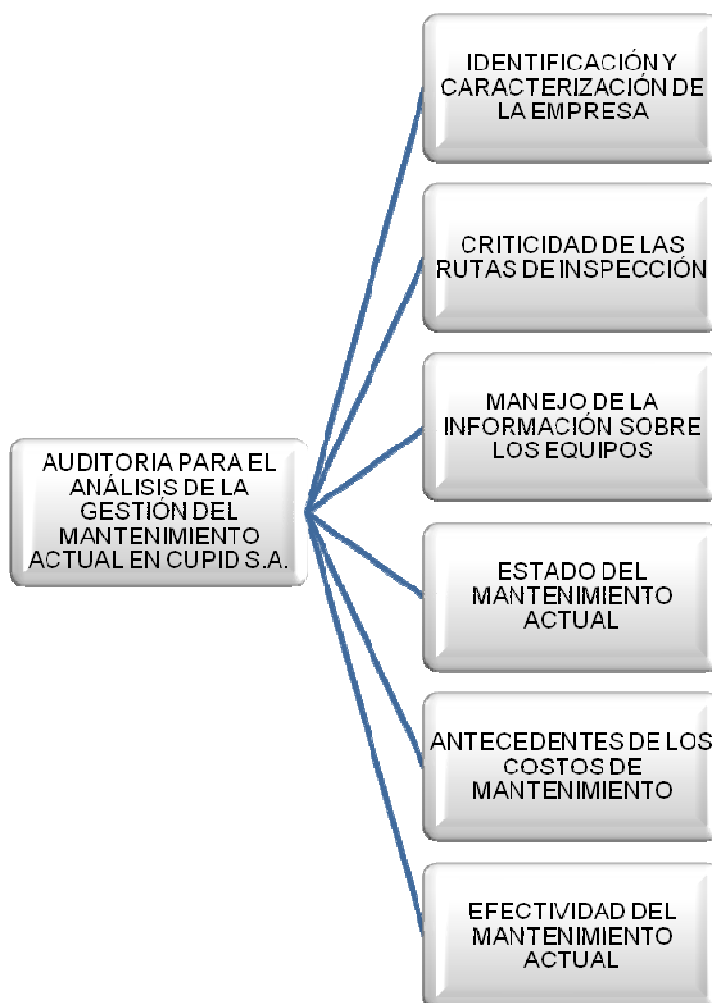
AUDITORIA PARA EL ANÁLISIS DE LA GESTIÓN DEL MANTENIMIENTO ACTUAL EN CUPID S.A.

IDENTIFICACIÓN Y CARACTERIZACIÓN DE LA EMPRESA

CRITICIDAD DE LAS RUTAS DE INSPECCIÓN

MANEJO DE LA INFORMACIÓN SOBRE LOS EQUIPOS

ESTADO DEL MANTENIMIENTO ACTUAL

ANTECEDENTES DE LOS COSTOS DE MANTENIMIENTO

EFECTIVIDAD DEL MANTENIMIENTO ACTUAL